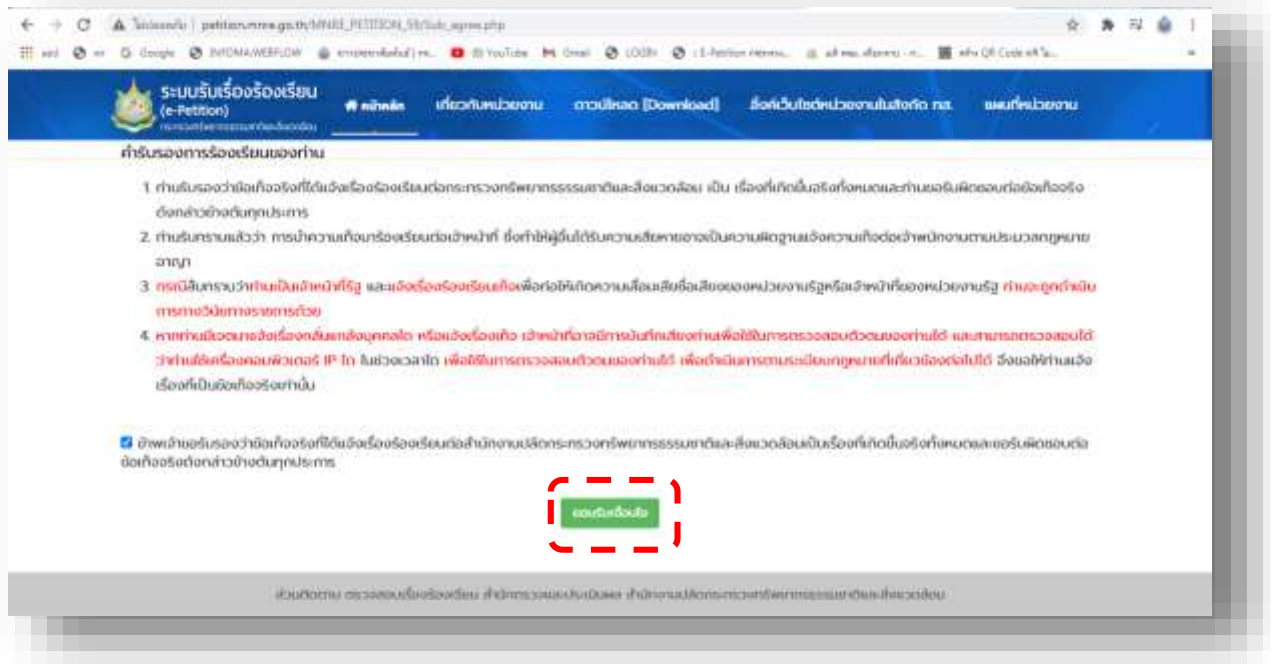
ไม่ปลอดภัย | petition.mnre.go.th/MNRE_PETITION_59/Sub_agree.php

ระบบรับเรื่องร้องเรียน (e-Petition)

หน้าหลัก เกี่ยวกับหน่วยงาน ดาวน์โหลด [Download] ลิงก์เว็บไซต์หน่วยงานในสังกัด ทส. แผนที่หน่วยงาน

คำรับรองการร้องเรียนของท่าน

1. ท่านรับรองว่าข้อเท็จจริงที่ได้แจ้งเรื่องร้องเรียนต่อกระทรวงทรัพยากรธรรมชาติและสิ่งแวดล้อม เป็น เรื่องที่เกิดขึ้นจริงทั้งหมดและท่านขอรับผิดชอบต่อข้อเท็จจริงดังกล่าวข้างต้นทุกประการ

2. ท่านรับทราบแล้วว่า การนำความเท็จมาร้องเรียนต่อเจ้าหน้าที่ ซึ่งทำให้ผู้อื่นได้รับความเสียหายอาจเป็นความผิดฐานแจ้งความเท็จต่อเจ้าพนักงานตามประมวลกฎหมายอาญา

3. กรณีสืบทราบว่าท่านเป็นเจ้าหน้าที่รัฐ และแจ้งเรื่องร้องเรียนเท็จเพื่อก่อให้เกิดความเสื่อมเสียชื่อเสียงของหน่วยงานรัฐหรือเจ้าหน้าที่ของหน่วยงานรัฐ ท่านจะถูกดำเนินการทางวินัยทางราชการด้วย

4. หากท่านมีเจตนาแจ้งเรื่องกลั่นแกล้งบุคคลใด หรือแจ้งเรื่องเท็จ เจ้าหน้าที่อาจมีการบันทึกเสียงท่านเพื่อใช้ในการตรวจสอบตัวตนของท่านได้ และสามารถตรวจสอบได้ว่าท่านใช้เครื่องคอมพิวเตอร์ IP ใด ในช่วงเวลาใด เพื่อใช้ในการตรวจสอบตัวตนของท่านได้ เพื่อดำเนินการตามระเบียบกฎหมายที่เกี่ยวข้องต่อไปได้ จึงขอให้ท่านแจ้งเรื่องที่เป็นข้อเท็จจริงเท่านั้น

ข้าพเจ้าขอรับรองว่าข้อเท็จจริงที่ได้แจ้งเรื่องร้องเรียนต่อสำนักงานปลัดกระทรวงทรัพยากรธรรมชาติและสิ่งแวดล้อมเป็นเรื่องที่เกิดขึ้นจริงทั้งหมดและขอรับผิดชอบต่อข้อเท็จจริงดังกล่าวข้างต้นทุกประการ

ยอมรับเงื่อนไข

ส่วนติดตาม ตรวจสอบเรื่องร้องเรียน สำนักตรวจและประเมินผล สำนักงานปลัดกระทรวงทรัพยากรธรรมชาติและสิ่งแวดล้อม